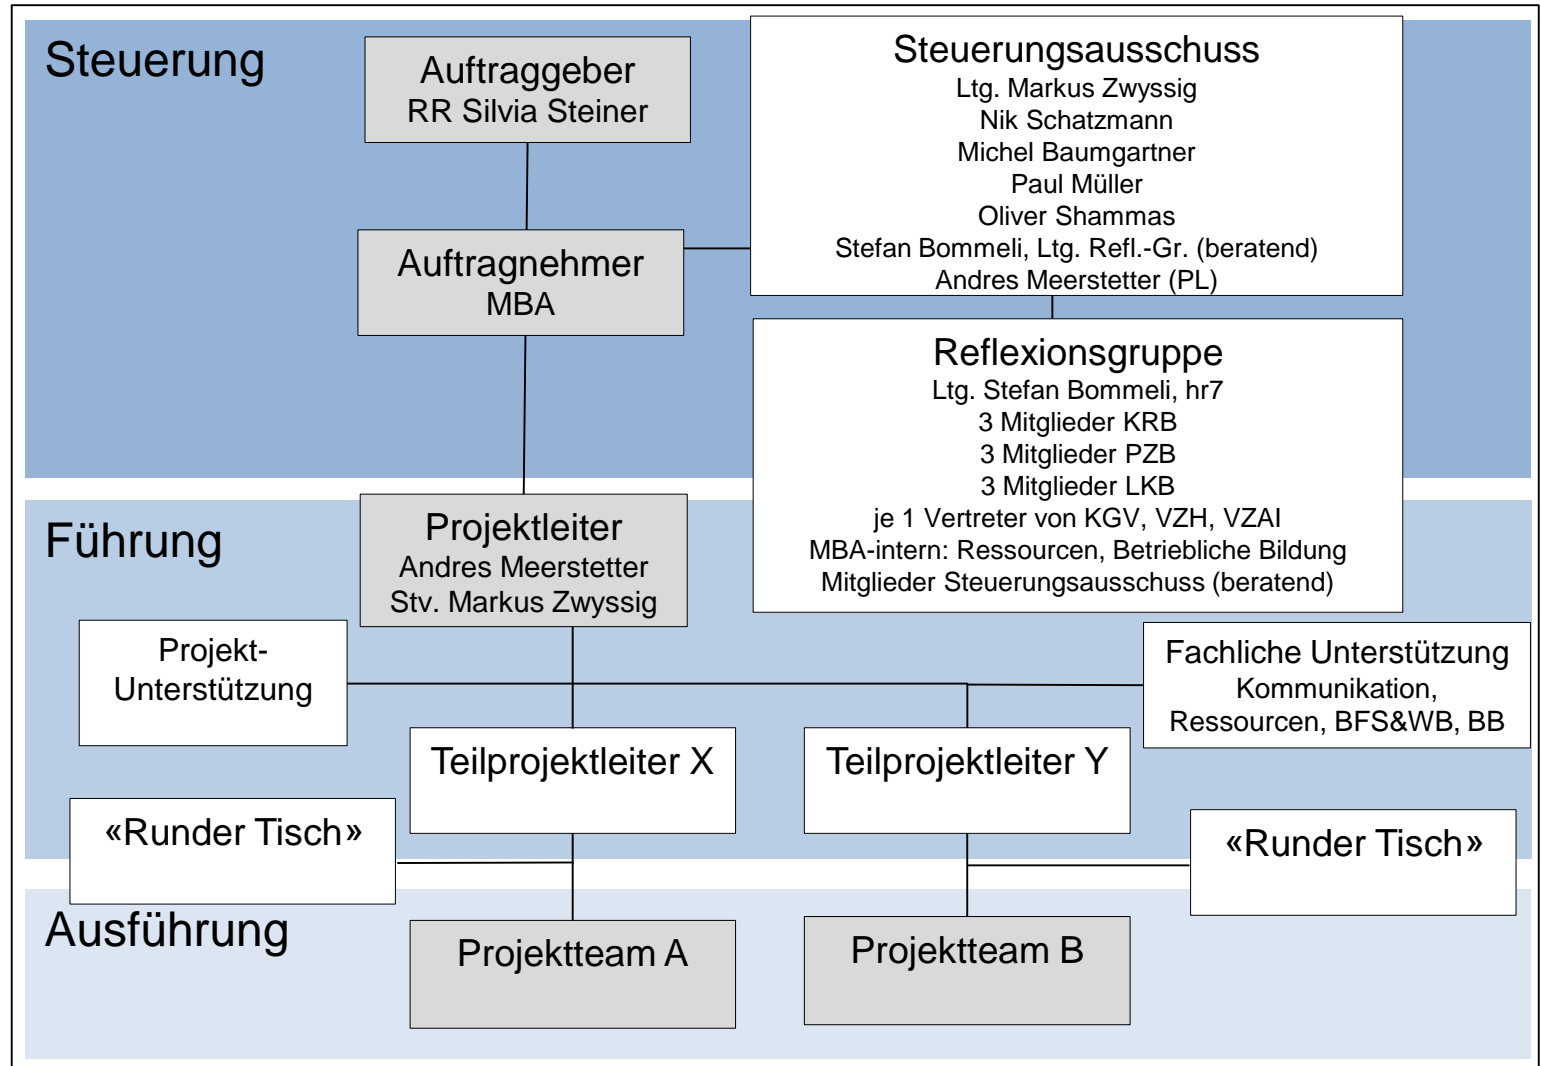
Steuerung

Auftraggeber
RR Silvia Steiner

Steuerungsausschuss
Ltg. Markus Zwyssig
Nik Schatzmann
Michel Baumgartner
Paul Müller
Oliver Shammas
Stefan Bommeli, Ltg. Refl.-Gr. (beratend)
Andres Meerstetter (PL)

Auftragnehmer
MBA

Reflexionsgruppe
Ltg. Stefan Bommeli, hr7
3 Mitglieder KRB
3 Mitglieder PZB
3 Mitglieder LKB
je 1 Vertreter von KGV, VZH, VZAI
MBA-intern: Ressourcen, Betriebliche Bildung
Mitglieder Steuerungsausschuss (beratend)

Führung

Projektleiter
Andres Meerstetter
Stv. Markus Zwyssig

Projekt-Unterstützung

Fachliche Unterstützung
Kommunikation,
Ressourcen, BFS&WB, BB

Teilprojektleiter X

Teilprojektleiter Y

«Runder Tisch»

«Runder Tisch»

Ausführung

Projektteam A

Projektteam B